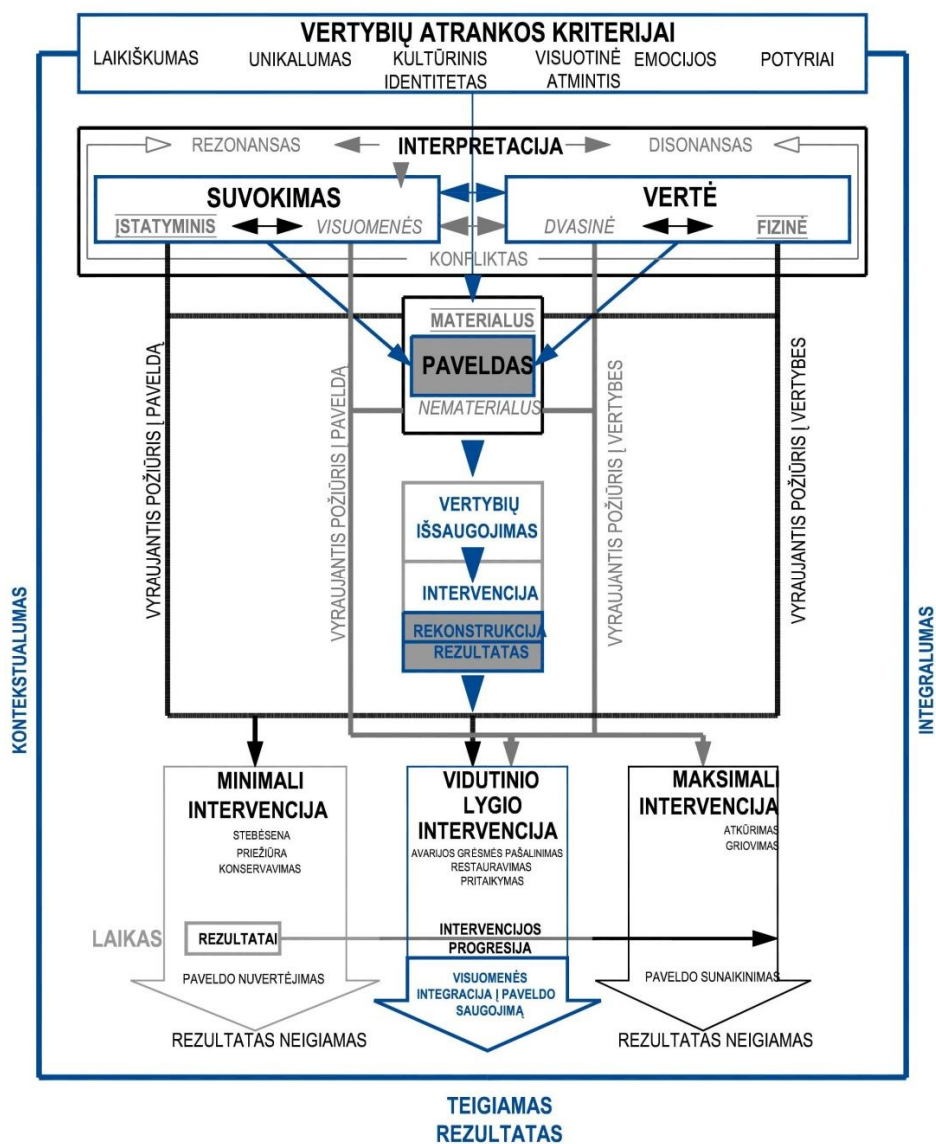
VERTYBIŲ ATRANKOS KRITERIJAI

LAIKIŠKUMAS UNIKALUMAS KULTŪRINIS IDENTITETAS VISUOTINĖ ATMINTIS EMOCIJOS POTYRIAI

REZONANSAS INTERPRETACIJA DISONANSAS

SUVOKIMAS

ĮSTATYMINIS VISUOMENĖS

VERTĖ

DVASINĖ FIZINĖ

KONFLIKTAS

MATERIALUS

PAVELDAS

NEMATERIALUS

VYRAUJANTIS POŽIŪRIS Į PAVELDĄ

VYRAUJANTIS POŽIŪRIS Į PAVELDĄ

VYRAUJANTIS POŽIŪRIS Į VERTYBES

VYRAUJANTIS POŽIŪRIS Į VERTYBES

VERTYBIŲ IŠSAUGOJIMAS

INTERVENCIJA

REKONSTRUKCIJA

REZULTATAS

KONTEKSTUALUMAS

INTEGRALUMAS

MINIMALI INTERVENCIJA

STEBĖSENA
PRIEŽIŪRA
KONSERVAVIMAS

VIDUTINIO LYGIO INTERVENCIJA

AVARIJOS GRĖSMĖS PAŠALINIMAS
RESTAURAVIMAS
PRITAIKYMAS

MAKSIMALI INTERVENCIJA

ATKŪRIMAS
GRIOVIMAS

LAIKAS REZULTATAI

INTERVENCIJOS PROGRESIJA

PAVELDO NUVERTĖJIMAS

VISUOMENĖS INTEGRACIJA Į PAVELDO SAUGOJIMĄ

PAVELDO SUNAIKINIMAS

REZULTATAS NEIGIAMAS

REZULTATAS NEIGIAMAS

TEIGIAMAS REZULTATAS